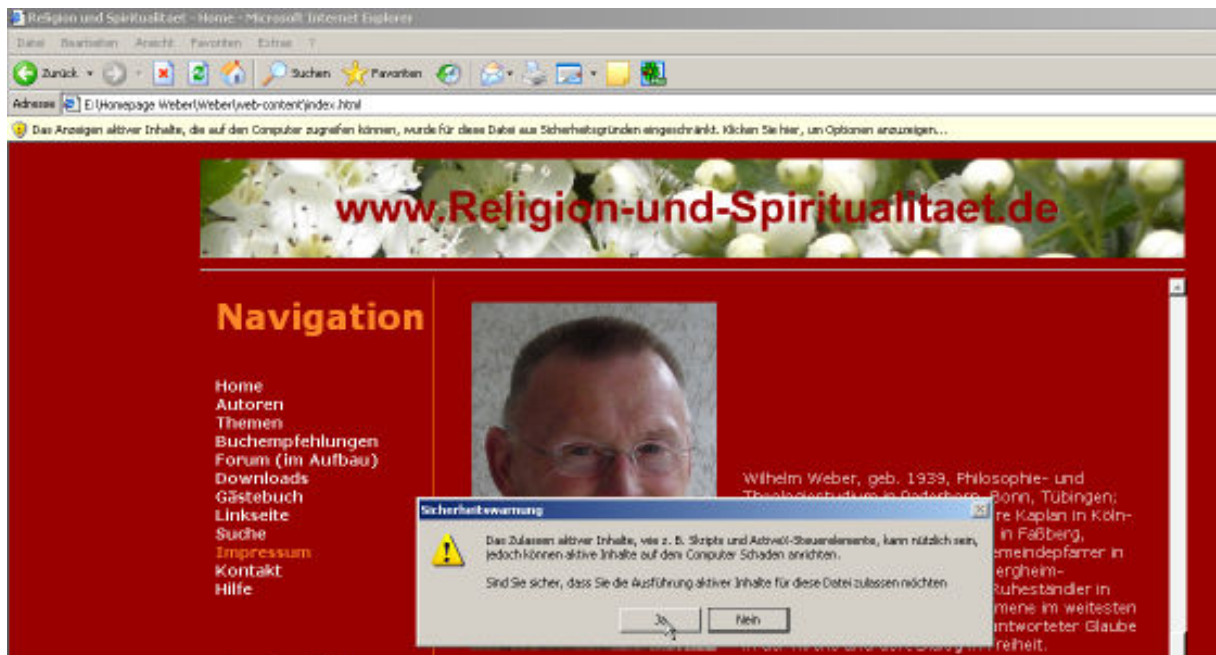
Religion und Spiritualitaet - Home - Microsoft Internet Explorer

Datei Bearbeiten Ansicht Favoriten Extras ?

Zurück Suchen Favoriten

Adresse E:\Homepage Weber\Weber\web-content\index.html

Das Anzeigen aktiver Inhalte, die auf den Computer zugreifen können, wurde für diese Datei aus Sicherheitsgründen eingeschränkt. Klicken Sie hier, um Optionen anzuzeigen...

www.Religion-und-Spiritualitaet.de

Navigation

Home
Autoren
Themen
Buchempfehlungen
Forum (im Aufbau)
Downloads
Gästebuch
Linkseite
Suche
Impressum
Kontakt
Hilfe

Wilhelm Weber, geb. 1939, Philosophie- und Theologiestudium in Paderborn, Bonn, Tübingen; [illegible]re Kaplan in Köln-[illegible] in Faßberg, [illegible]emeindepfarrer in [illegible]ergheim-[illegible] Ruheständler in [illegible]mene im weitesten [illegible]ntworteter Glaube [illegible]reiheit.

Sicherheitswarnung

Das Zulassen aktiver Inhalte, wie z. B. Skripts und ActiveX-Steuerelemente, kann nützlich sein, jedoch können aktive Inhalte auf dem Computer Schaden anrichten.

Sind Sie sicher, dass Sie die Ausführung aktiver Inhalte für diese Datei zulassen möchten

Ja Nein